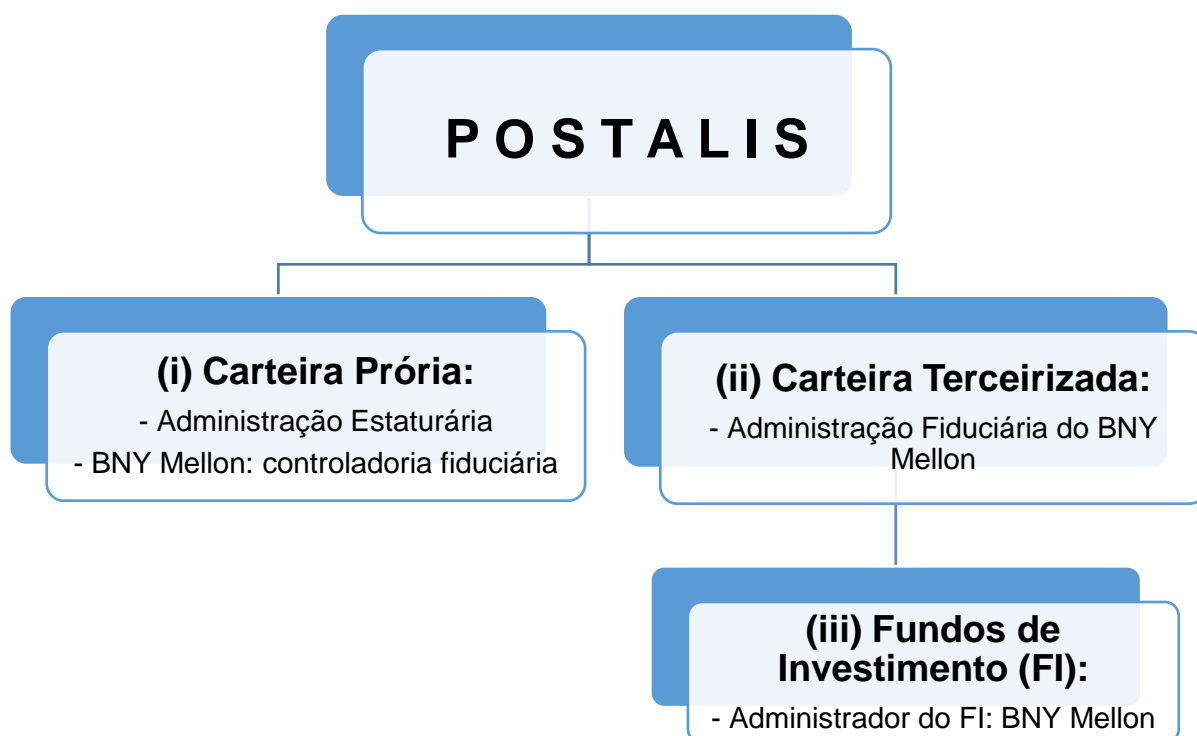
P O S T A L I S

(i) Carteira Prória:
- Administração Estaturária
- BNY Mellon: controladoria fiduciária

(ii) Carteira Terceirizada:
- Administração Fiduciária do BNY Mellon

(iii) Fundos de Investimento (FI):
- Administrador do FI: BNY Mellon